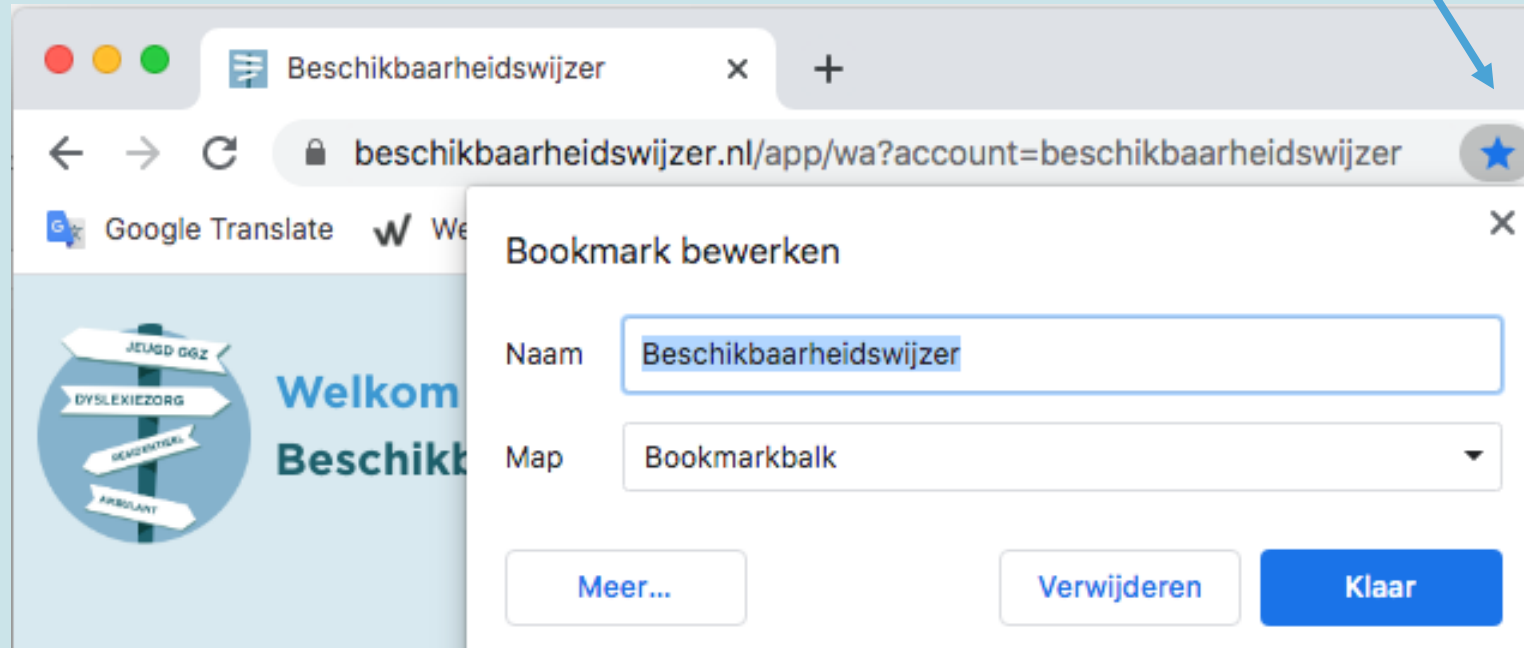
Beschikbaarheidswijzer ×
+
beschikbaarheidswijzer.nl/app/wa?account=beschikbaarheidswijzer
Google Translate We
JEUGD GGZ
DYSLEXIEZORG
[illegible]
AMBULANT
Welkom
Beschikb
Bookmark bewerken
×
Naam Beschikbaarheidswijzer
Map Bookmarkbalk
Meer...
Verwijderen
Klaar